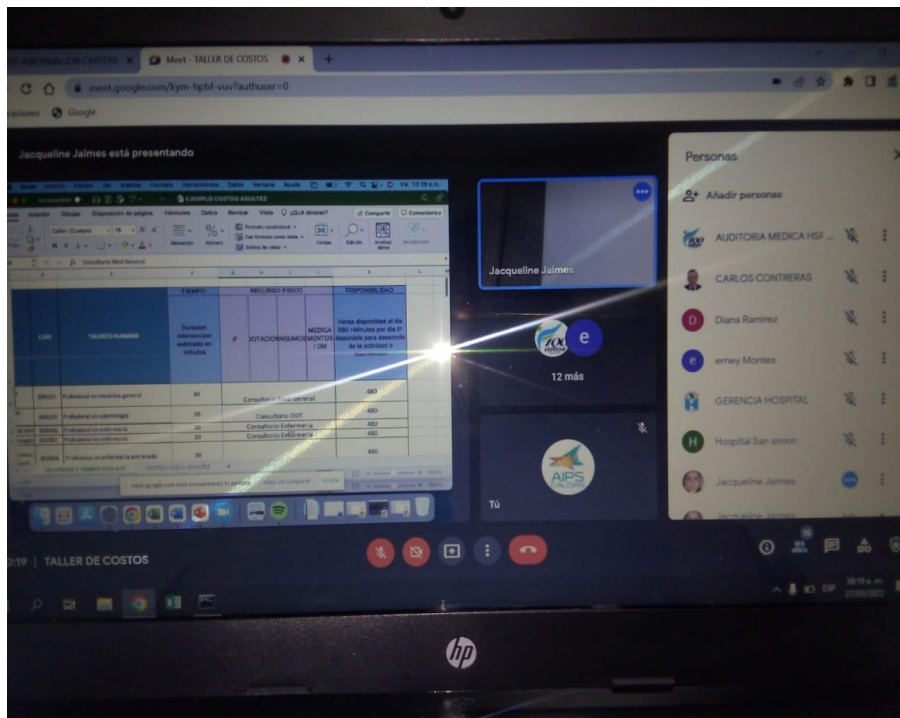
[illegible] CARTERA ×
Meet - TALLER DE COSTOS ×
meet.google.com/kym-hpbf-vuv?authuser=0
Google

Jacqueline Jaimes está presentando

EJEMPLO COSTEO ADULTEZ

| | | TIEMPO | RECURSO FISICO | | | | DISPONIBILIDAD |
|---|---|---|---|---|---|---|---|
| CUPS | TALENTO HUMANO | Duracion intervencion estimado en minutos | IP | DOTACION | INSUMOS | MEDICAMENTOS / DM | Horas disponibles al dia 380 =Minutos por dia t/ disponible para desarrollo de la actividad o |
| 890201 | Profesional en medicina general | 30 | Consultorio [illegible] general | | | | 480 |
| 890203 | Profesional en odontologia | 20 | Consultorio 001 | | | | 480 |
| | Profesional en enfermeria | 20 | Consultorio Enfermeria | | | | 480 |
| | Profesional en enfermeria | 20 | Consultorio Enfermeria | | | | 480 |
| | | 20 | | | | | 480 |

Jacqueline Jaimes
12 más
Tú

Personas
Añadir personas
AUDITORIA MEDICA HSF...
CARLOS CONTRERAS
Diana Ramirez
erney Montes
GERENCIA HOSPITAL
Hospital San simon
Jacqueline Jaimes

TALLER DE COSTOS